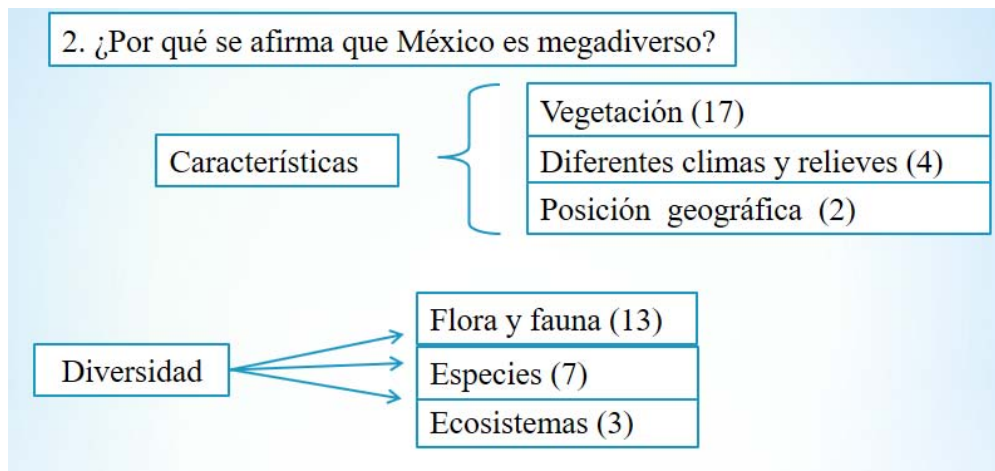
2. ¿Por qué se afirma que México es megadiverso?

Características

Vegetación (17)

Diferentes climas y relieves (4)

Posición geográfica (2)

Diversidad

Flora y fauna (13)

Especies (7)

Ecosistemas (3)